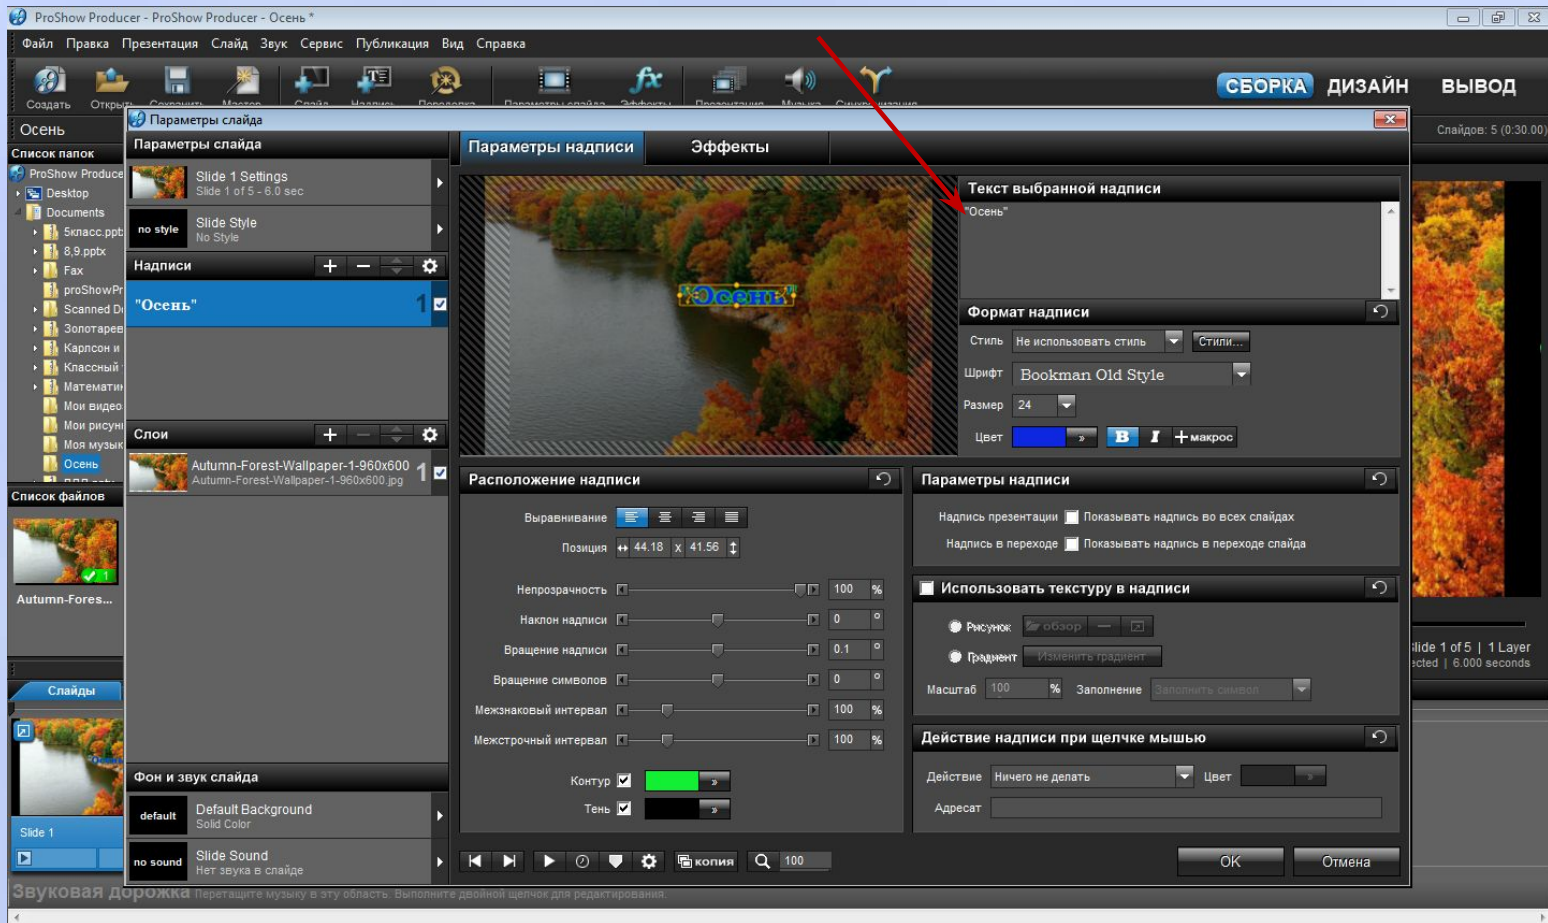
ProShow Producer - ProShow Producer - Осень *

Файл Правка Презентация Слайд Звук Сервис Публикация Вид Справка

Создать Открыть Сохранить Мастер Слайд Надпись Передача Параметры слайда Эффекты Презентация Музыка Синхронизация

СБОРКА ДИЗАЙН ВЫВОД

Осень

Слайдов: 5 (0:30.00)

Список папок

ProShow Produce
Desktop
Documents
5класс.ppt
8,9.pptx
Fax
proShowPr
Scanned D
Золотарев
Карпсон и
Классный
Математи
Мои видео
Мои рисун
Моя музык
Осень

Список файлов

Autumn-Fores...

Слайды

Slide 1

Параметры слайда

Параметры слайда

Slide 1 Settings
Slide 1 of 5 - 6.0 sec

no style
Slide Style
No Style

Надписи

"Осень"
1

Слои

Autumn-Forest-Wallpaper-1-960x600
Autumn-Forest-Wallpaper-1-960x600.jpg
1

Фон и звук слайда

default
Default Background
Solid Color

no sound
Slide Sound
Нет звука в слайде

Параметры надписи Эффекты

Осень

Текст выбранной надписи

"Осень"

Формат надписи

Стиль Не использовать стиль Стили...
Шрифт Bookman Old Style
Размер 24
Цвет » B I +макрос

Расположение надписи

Выравнивание
Позиция 44.18 x 41.56

Непрозрачность 100 %
Наклон надписи 0 °
Вращение надписи 0.1 °
Вращение символов 0 °
Межзнаковый интервал 100 %
Межстрочный интервал 100 %

Контур »
Тень »

Параметры надписи

Надпись презентации Показывать надпись во всех слайдах
Надпись в переходе Показывать надпись в переходе слайда

Использовать текстуру в надписи

Рисунок обзор
Градиент Изменить градиент
Масштаб 100 % Заполнение Заполнить символ

Действие надписи при щелчке мышью

Действие Ничего не делать Цвет »
Адресат

копия 100

OK Отмена

Slide 1 of 5 | 1 Layer
ected | 6.000 seconds

Звуковая дорожка Перетащите музыку в эту область. Выполните двойной щелчок для редактирования.